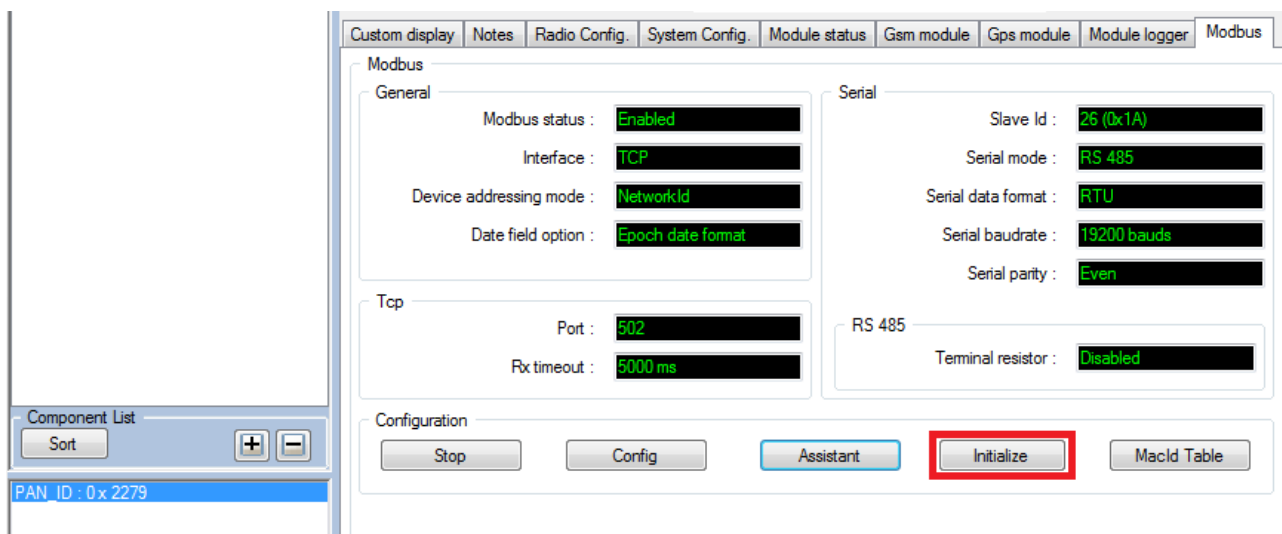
Custom display | Notes | Radio Config. | System Config. | Module status | Gsm module | Gps module | Module logger | Modbus

Modbus

General
Modbus status : Enabled
Interface : TCP
Device addressing mode : NetworkId
Date field option : Epoch date format

Serial
Slave Id : 26 (0x1A)
Serial mode : RS 485
Serial data format : RTU
Serial baudrate : 19200 bauds
Serial parity : Even

Tcp
Port : 502
Rx timeout : 5000 ms

RS 485
Terminal resistor : Disabled

Configuration
Stop
Config
Assistant
Initialize
MacId Table

Component List
Sort
+
−
PAN_ID : 0 x 2279